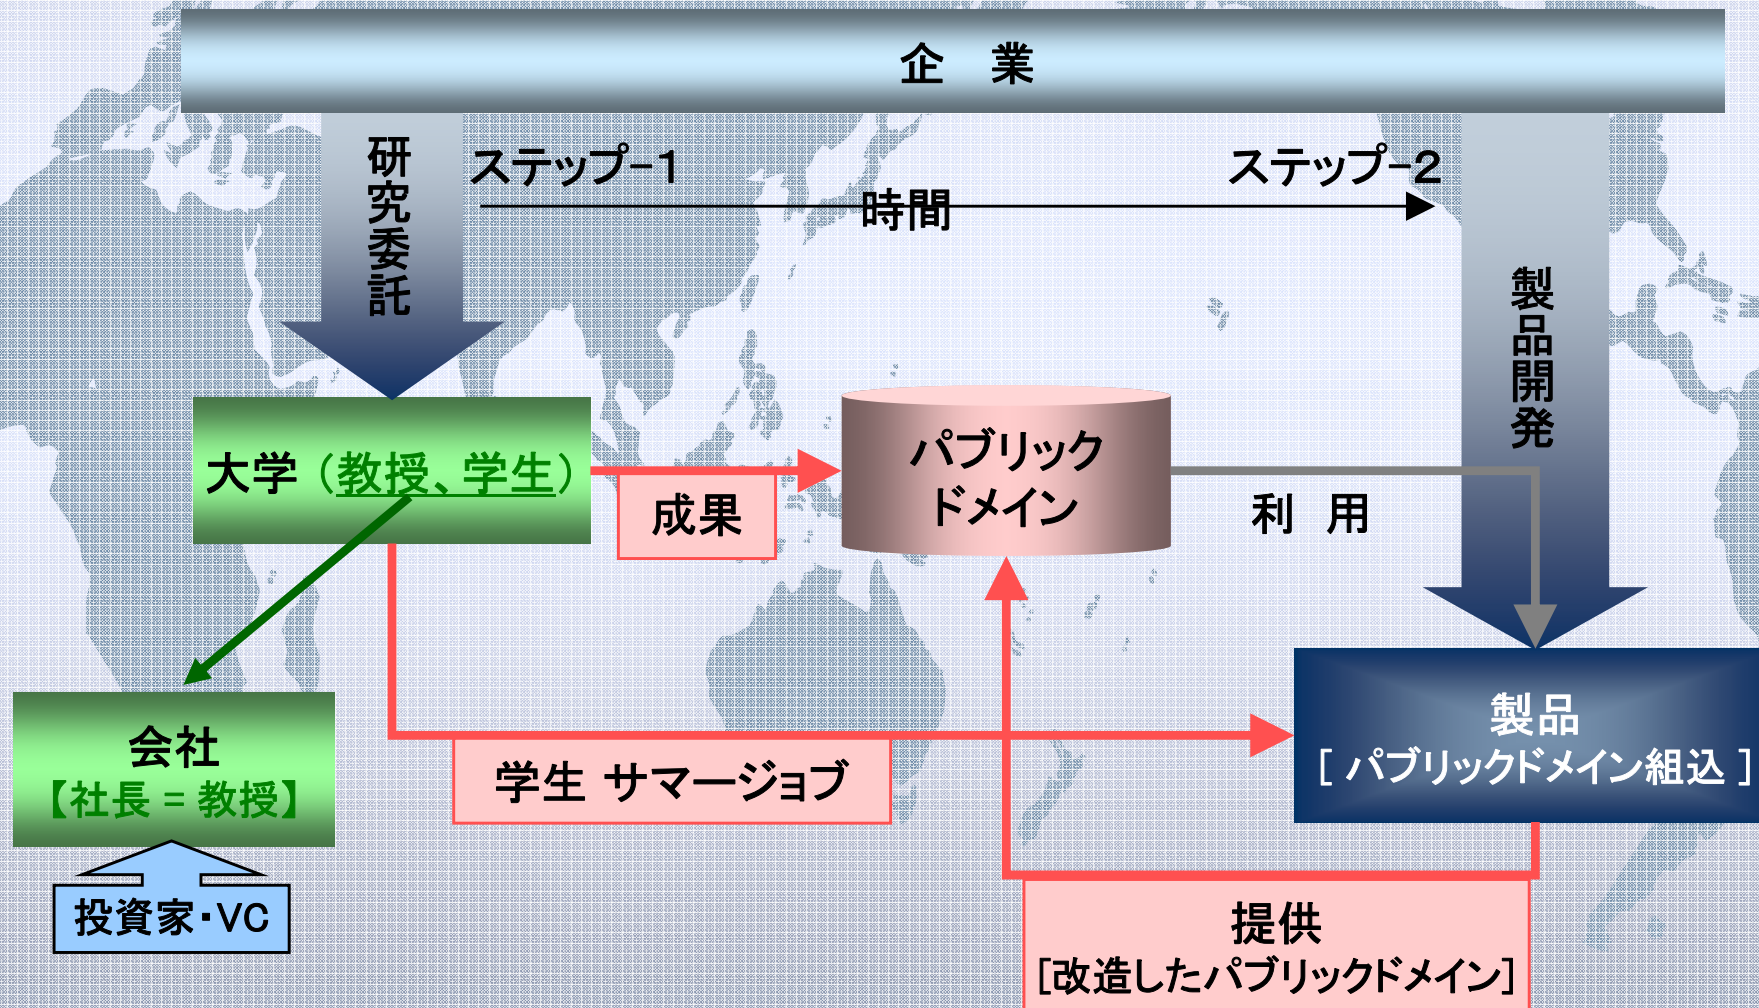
企　業

研究委託

ステップ−1

時間

ステップ−2

製品開発

大学（教授、学生）

成果

パブリックドメイン

利　用

会社
【社長 = 教授】

投資家・VC

学生 サマージョブ

製品
［ パブリックドメイン組込 ］

提供
［改造したパブリックドメイン］